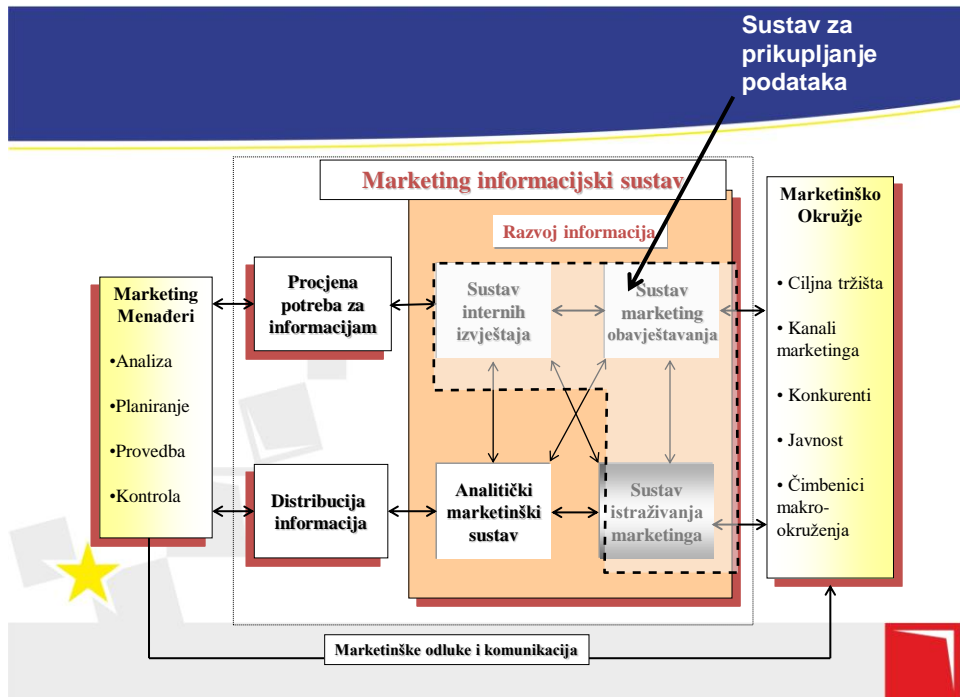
Sustav za prikupljanje podataka

Marketing informacijski sustav

Razvoj informacija

Marketing Menađeri

•Analiza

•Planiranje

•Provedba

•Kontrola

Procjena potreba za informacijam

Distribucija informacija

Sustav internih izvještaja

Sustav marketing obavještavanja

Analitički marketinški sustav

Sustav istraživanja marketinga

Marketinško Okružje

• Ciljna tržišta

• Kanali marketinga

• Konkurenti

• Javnost

• Čimbenici makro-okruženja

Marketinške odluke i komunikacija